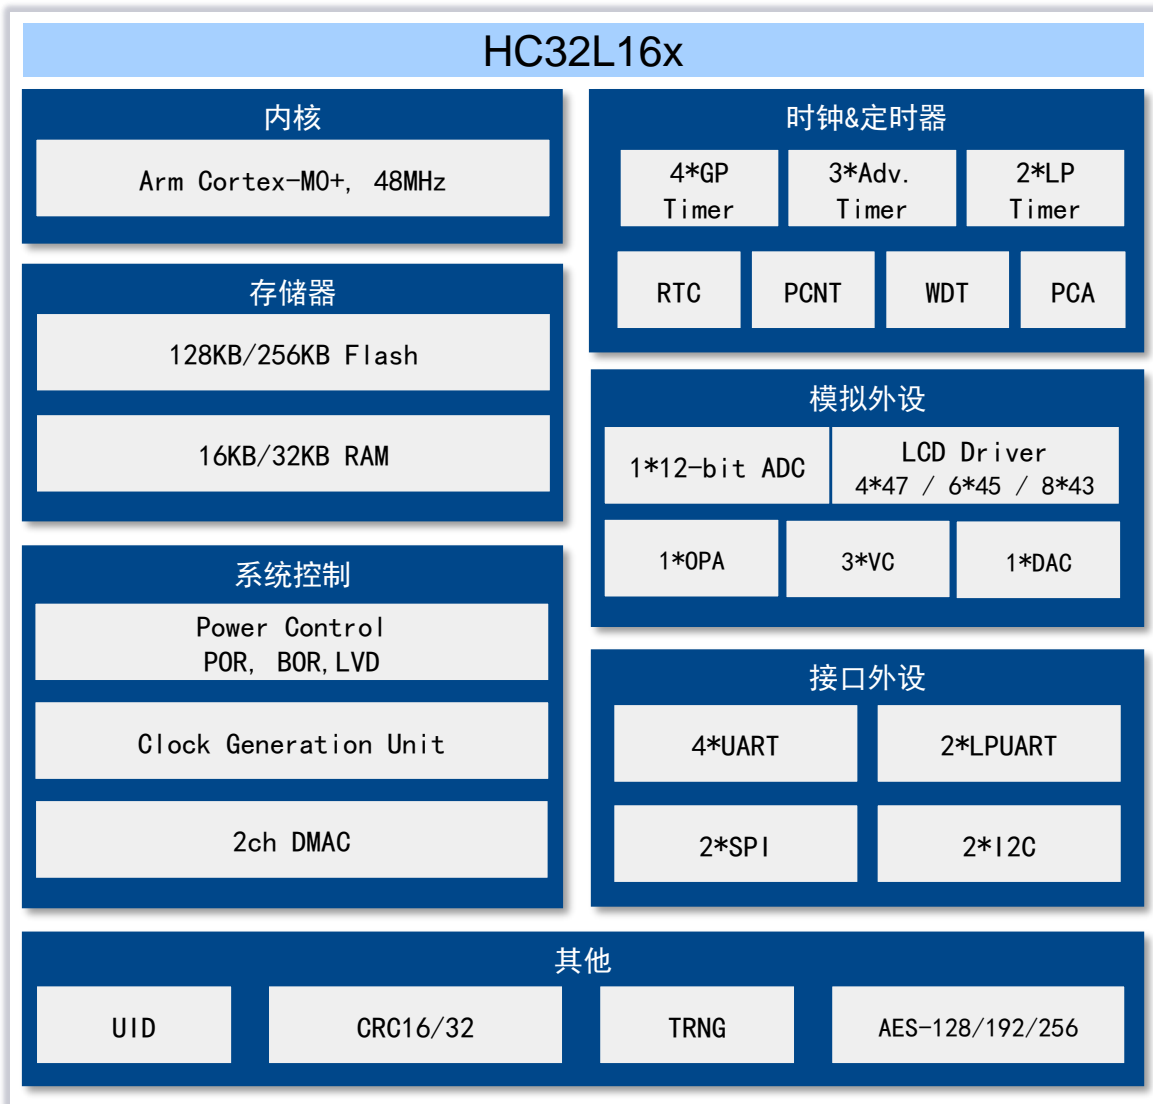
HC32L16x

内核

Arm Cortex-M0+, 48MHz

存储器

128KB/256KB Flash

16KB/32KB RAM

系统控制

Power Control
POR, BOR,LVD

Clock Generation Unit

2ch DMAC

时钟&定时器

4*GP Timer

3*Adv. Timer

2*LP Timer

RTC

PCNT

WDT

PCA

模拟外设

1*12-bit ADC

LCD Driver
4*47 / 6*45 / 8*43

1*OPA

3*VC

1*DAC

接口外设

4*UART

2*LPUART

2*SPI

2*I2C

其他

UID

CRC16/32

TRNG

AES-128/192/256